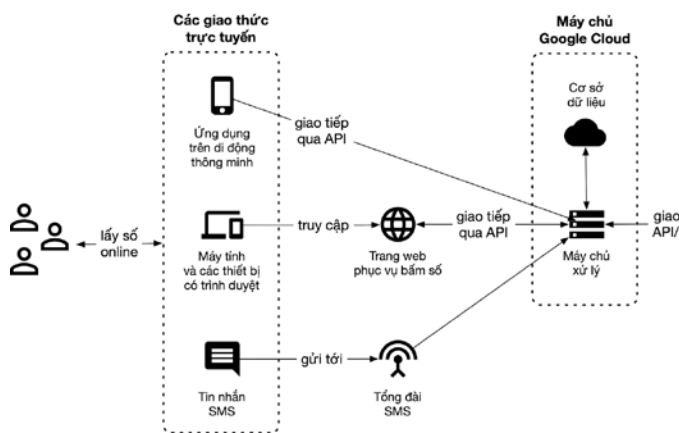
Các giao thức trực tuyến

Máy chủ Google Cloud

Cơ sở dữ liệu

Ứng dụng trên di động thông minh

giao tiếp qua API

lấy số online

Máy tính và các thiết bị có trình duyệt

truy cập

Trang web phục vụ bấm số

giao tiếp qua API

Máy chủ xử lý

giao API/

Tin nhắn SMS

gửi tới

Tổng đài SMS